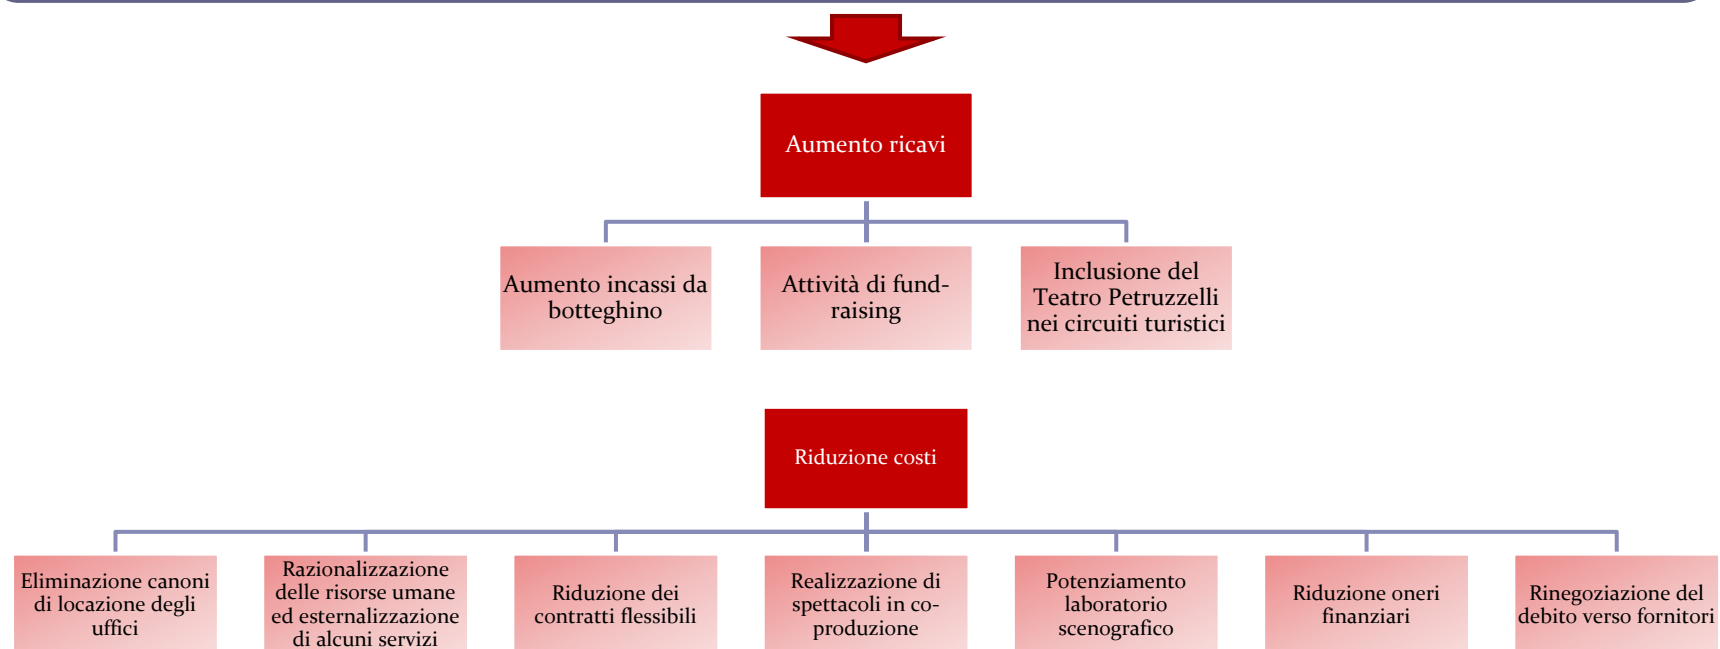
Aumento ricavi

Aumento incassi da botteghino

Attività di fund-raising

Inclusione del Teatro Petruzzelli nei circuiti turistici

Riduzione costi

Eliminazione canoni di locazione degli uffici

Razionalizzazione delle risorse umane ed esternalizzazione di alcuni servizi

Riduzione dei contratti flessibili

Realizzazione di spettacoli in co-produzione

Potenziamento laboratorio scenografico

Riduzione oneri finanziari

Rinegoziazione del debito verso fornitori